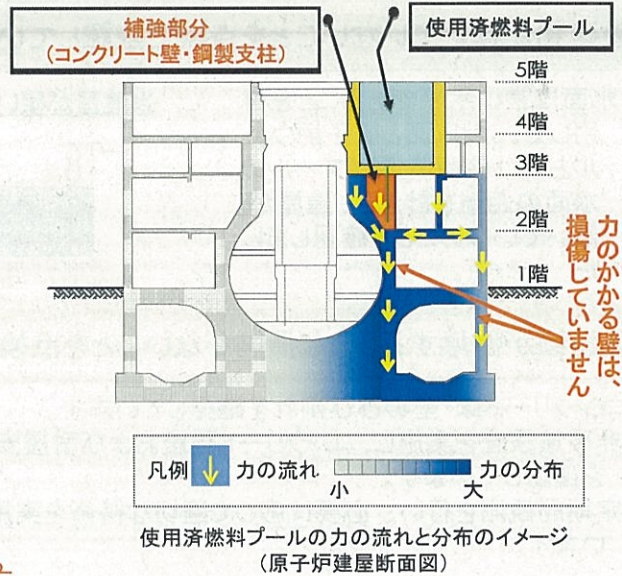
補強部分
(コンクリート壁・鋼製支柱)

使用済燃料プール

5階

4階

3階

2階

1階

力のかかる壁は、損傷していません

凡例 力の流れ 力の分布
小 大

使用済燃料プールの力の流れと分布のイメージ
(原子炉建屋断面図)